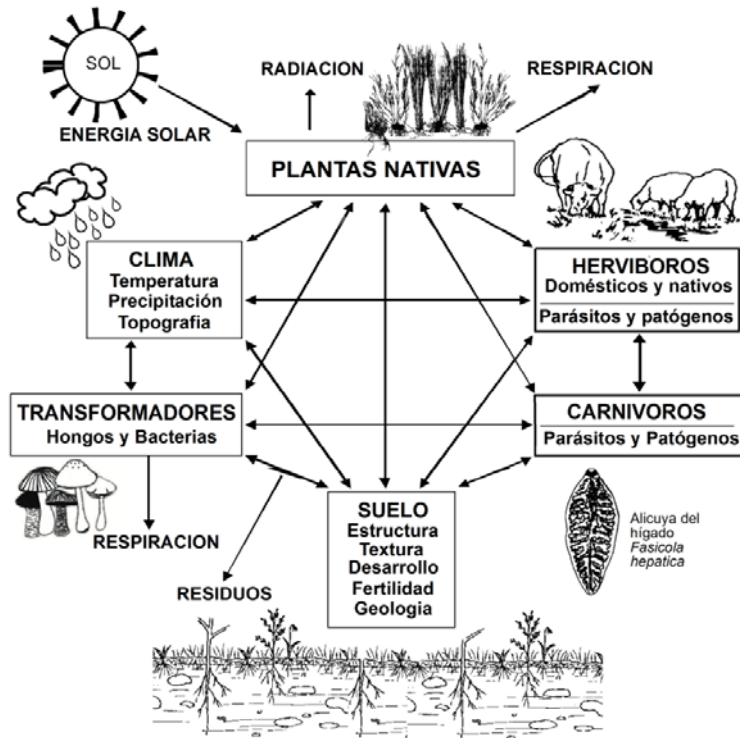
SOL

ENERGIA SOLAR

RADIACION

RESPIRACION

PLANTAS NATIVAS

CLIMA
Temperatura
Precipitación
Topografia

HERVIBOROS
Domésticos y nativos
Parásitos y patógenos

TRANSFORMADORES
Hongos y Bacterias

CARNIVOROS
Parásitos y Patógenos

RESPIRACION

SUELO
Estructura
Textura
Desarrollo
Fertilidad
Geologia

Alicuya del hígado
*Fasicola hepatica*

RESIDUOS